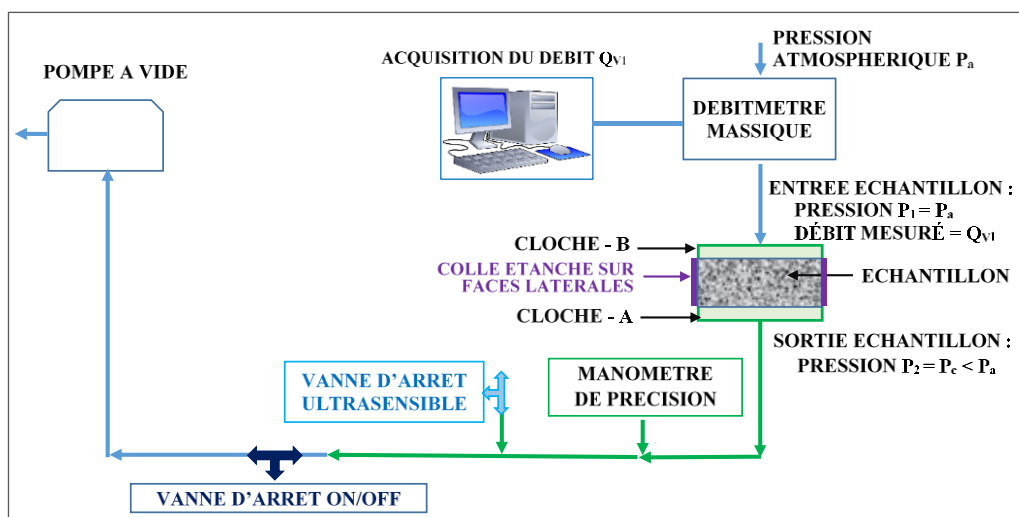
POMPE A VIDE

ACQUISITION DU DEBIT $Q_{V1}$

PRESSION ATMOSPHERIQUE $P_a$

DEBITMETRE MASSIQUE

ENTREE ECHANTILLON :
PRESSION $P_1 = P_a$
DÉBIT MESURÉ = $Q_{V1}$

CLOCHE - B

COLLE ETANCHE SUR FACES LATERALES

ECHANTILLON

CLOCHE - A

SORTIE ECHANTILLON :
PRESSION $P_2 = P_c < P_a$

VANNE D'ARRET ULTRASENSIBLE

MANOMETRE DE PRECISION

VANNE D'ARRET ON/OFF